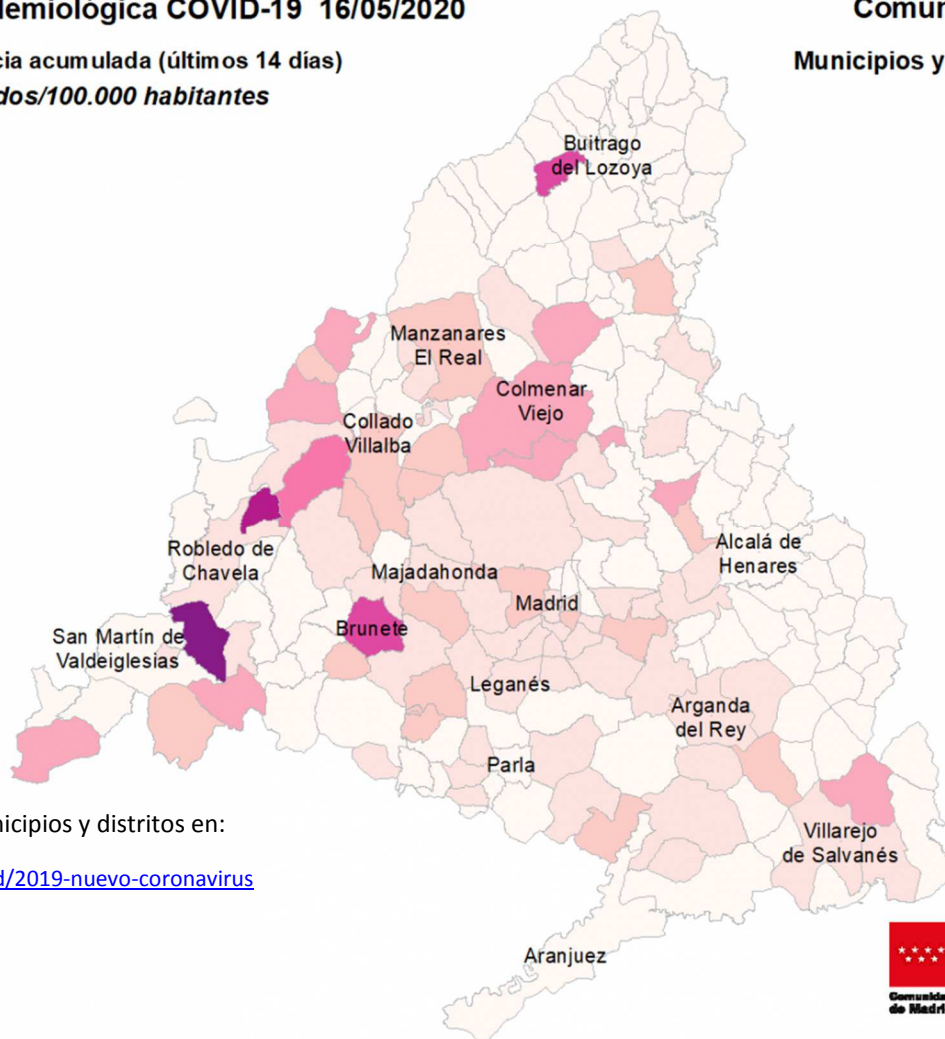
lemiológica COVID-19 16/05/2020

Comur

cia acumulada (últimos 14 días)

dos/100.000 habitantes

Municipios y

Buitrago del Lozoya

Manzanares El Real

Colmenar Viejo

Collado Villalba

Robledo de Chavela

Majadahonda

Alcalá de Henares

Madrid

San Martín de Valdeiglesias

Brunete

Leganés

Arganda del Rey

Parla

Villarejo de Salvanés

Aranjuez

nicipios y distritos en:

d/2019-nuevo-coronavirus

Comunida de Madri